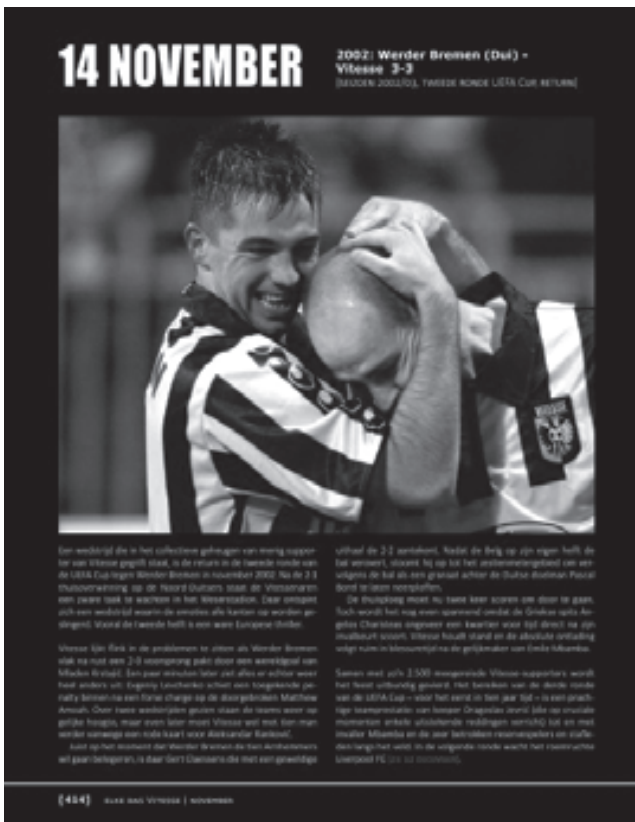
14 NOVEMBER

2002: Werder Bremen (Dui) - Vitesse 3-3
[SEIZOEN 2002/03, TWEEDE RONDE UEFA CUP, RETURN]

Een wedstrijd die in het collectieve geheugen van menig supporter van Vitesse gegrift staat, is de return in de tweede ronde van de UEFA Cup tegen Werder Bremen in november 2002. Na de 2-1 thuisoverwinning op de Noord-Duitsers staat de Vitessenaren een zware taak te wachten in het Weserstadion. Daar ontspint zich een wedstrijd waarin de emoties alle kanten op worden gestuurd. Vooral de tweede helft is een ware Europese thriller.

Vitesse lijkt flink in de problemen te zitten als Werder Bremen vlak na rust een 2-0 voorsprong pakt door een wereldgoal van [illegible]. Een paar minuten later ziet alles er echter weer heel anders uit. Evgeniy Levchenko schiet een toegekende penalty binnen na een foute charge op de doorgebroken Matthew Amoah. Over twee wedstrijden gezien staan de teams weer op gelijke hoogte, maar even later moet Vitesse wel met tien man verder vanwege een rode kaart voor Aleksandar Rankovic.

Juist op het moment dat Werder Bremen de tien Arnhemmers wil gaan belegeren, is daar Gert Claessens die met een geweldige uithaal de 2-2 aantekent. Nadat de Belg op zijn eigen helft de bal veroverd, stoomt hij op tot het zestienmetergebied om vervolgens de bal als een granaat achter de Duitse doelman Pascal Borel te laten neerploffen.

De thuisploeg moet nu twee keer scoren om door te gaan. Toch wordt het nog even spannend omdat de Griekse spits Angelos Charisteas ongeveer een kwartier voor tijd direct na zijn invalbeurt scoort. Vitesse houdt stand en de absolute ontlading volgt ruim in blessuretijd na de gelijkmaker van Emile Mbamba.

Samen met zo'n 2.500 meegereisde Vitesse-supporters wordt het feest uitbundig gevierd. Het bereiken van de derde ronde van de UEFA Cup – voor het eerst in ten jaar tijd – is een prachtige teamprestatie: van keeper Dragoslav Jevric (die op cruciale momenten enkele uitzonderlijke reddingen verricht) tot en met invaller Mbamba en de zeer betrokken reservespelers en staffleden langs het veld. In de volgende ronde wacht het roemruchte Liverpool FC (zie 28 november).

[414] ELKE DAG VITESSE | NOVEMBER